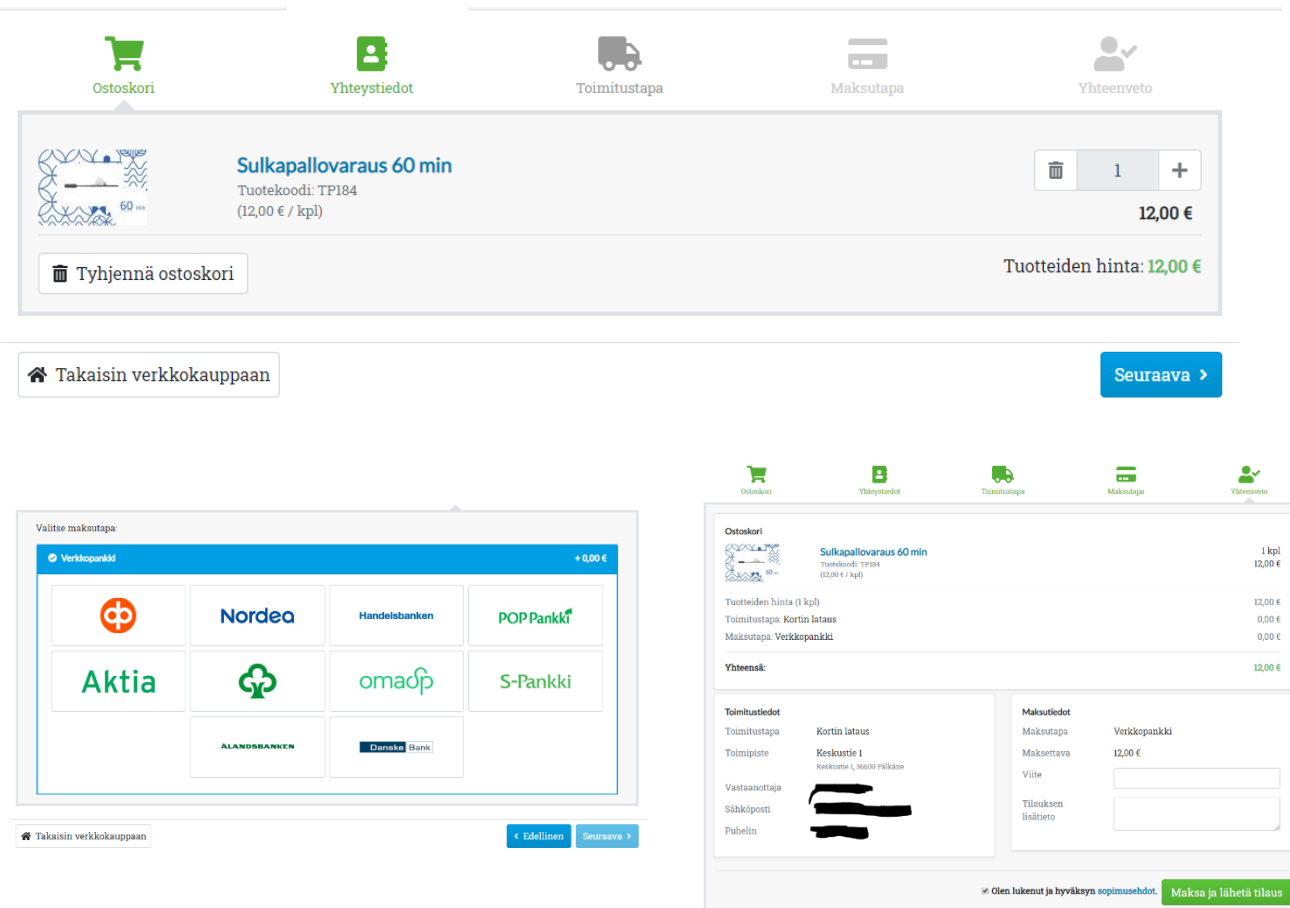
Ostoskori Yhteystiedot Toimitustapa Maksutapa Yhteenveto

60 min

Sulkapallovaraus 60 min
Tuotekoodi: TP184
(12,00 € / kpl)

1

12,00 €

Tyhjennä ostoskori

Tuotteiden hinta: 12,00 €

Takaisin verkkokauppaan

Seuraava

Valitse maksutapa:

Verkkopankki + 0,00 €

Nordea
Handelsbanken
POP Pankki
Aktia
omaსp
S-Pankki
ÅLANDSBANKEN
Danske Bank

Takaisin verkkokauppaan

Edellinen Seuraava

Ostoskori Yhteystiedot Toimitustapa Maksutapa Yhteenveto

Ostoskori

Sulkapallovaraus 60 min
Tuotekoodi: TP184
(12,00 € / kpl)

1 kpl
12,00 €

Tuotteiden hinta (1 kpl) 12,00 €
Toimitustapa: Kortin lataus 0,00 €
Maksutapa: Verkkopankki 0,00 €

Yhteensä: 12,00 €

Toimitustiedot

Toimitustapa Kortin lataus
Toimipiste Keskustie 1
Keskustie 1, 36600 Pälkäne
Vastaanottaja
Sähköposti
Puhelin

Maksutiedot

Maksutapa Verkkopankki
Maksettava 12,00 €
Viite
Tilauksen lisätieto

Olen lukenut ja hyväksyn sopimusehdot.

Maksa ja lähetä tilaus